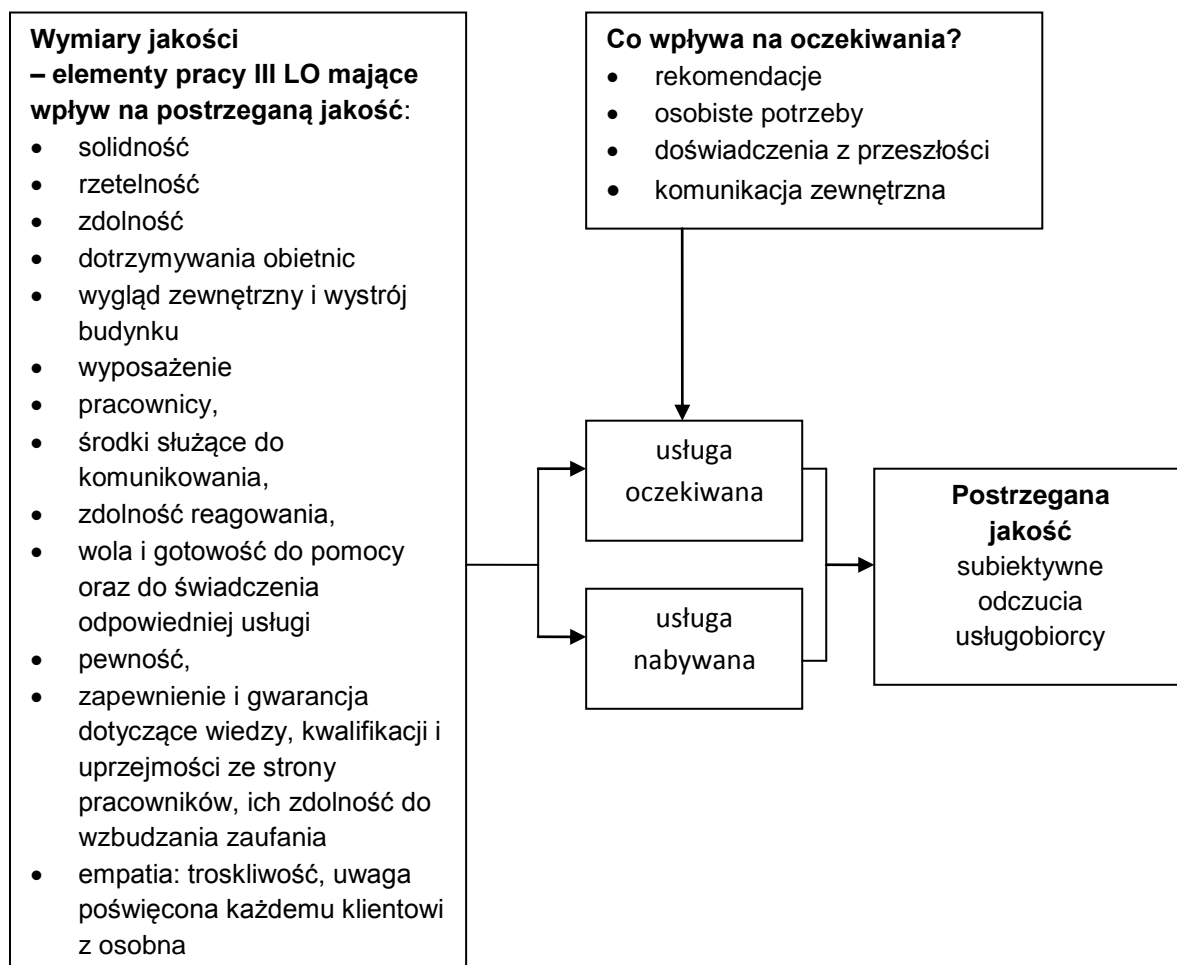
**Wymiary jakości – elementy pracy III LO mające wpływ na postrzeganą jakość**:

- solidność
- rzetelność
- zdolność
- dotrzymywania obietnic
- wygląd zewnętrzny i wystrój budynku
- wyposażenie
- pracownicy,
- środki służące do komunikowania,
- zdolność reagowania,
- wola i gotowość do pomocy oraz do świadczenia odpowiedniej usługi
- pewność,
- zapewnienie i gwarancja dotyczące wiedzy, kwalifikacji i uprzejmości ze strony pracowników, ich zdolność do wzbudzania zaufania
- empatia: troskliwość, uwaga poświęcona każdemu klientowi z osobna

**Co wpływa na oczekiwania?**

- rekomendacje
- osobiste potrzeby
- doświadczenia z przeszłości
- komunikacja zewnętrzna

usługa oczekiwana

usługa nabywana

**Postrzegana jakość**
subiektywne odczucia usługobiorcy